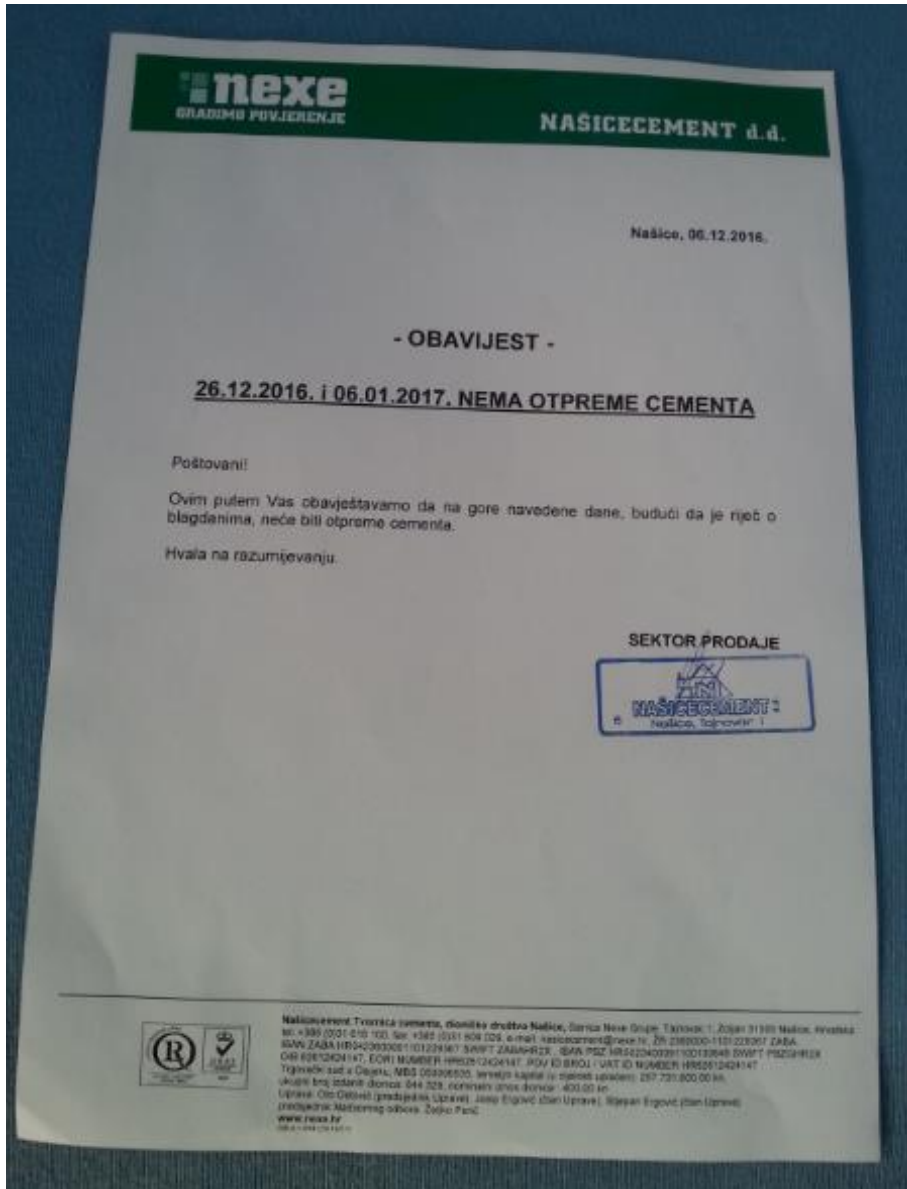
nexe
GRADIMO POVJERENJE

NAŠICECEMENT d.d.

Našice, 06.12.2016.

- OBAVIJEST -

26.12.2016. i 06.01.2017. NEMA OTPREME CEMENTA

Poštovani!

Ovim putem Vas obavještavamo da na gore navedene dane, budući da je riječ o blagdanima, neće biti otpreme cementa.

Hvala na razumijevanju.

SEKTOR PRODAJE

NAŠICECEMENT
Našice, Tajnovac 1

Našicecement Tvornica cementa, dioničko društvo Našice, Članica Nexe Grupe, Tajnovac 1, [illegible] 31500 Našice, Hrvatska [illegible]
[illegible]
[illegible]
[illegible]
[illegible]
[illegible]
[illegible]
www.nexe.hr
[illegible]